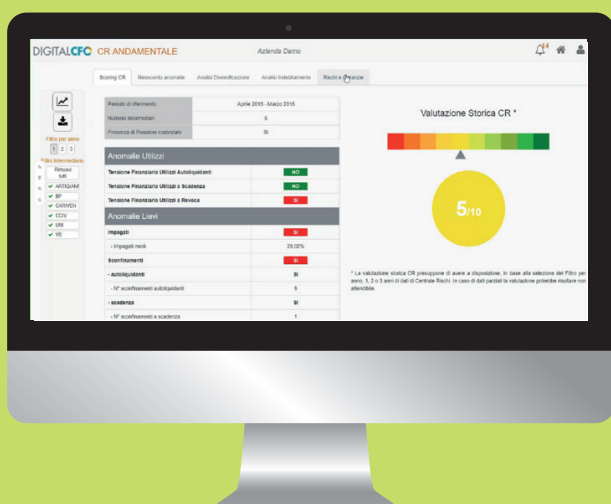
DIGITALCFO CR ANDAMENTALE

Azienda Demo

Scoring CR | Resoconto anomalie | Analisi Diversificazione | Analisi Indebitamento | Rischi a Garanzie

Filtro per anno

1 2 3

Filtro Intermediario

Rimuovi tutti

ARTIGIANI

BP

CARIVEN

CCV

UNI

VB

| Periodo di riferimento | Aprile 2015 - Marzo 2016 |
|---|---|
| Numero intermediari | 6 |
| Presenza di Posizioni contestate | SI |

Anomalie Utilizzi

| Tensione Finanziaria Utilizzi Autoliquidanti | NO |
|---|---|
| Tensione Finanziaria Utilizzi a Scadenza | NO |
| Tensione Finanziaria Utilizzi a Revoca | SI |

Anomalie Lievi

| Impagati | SI |
|---|---|
| - Impagati medi | 29,05% |
| Sconfinamenti | SI |
| - autoliquidanti | SI |
| - N° sconfinamenti autoliquidanti | 9 |
| - scadenza | SI |
| - N° sconfinamenti a scadenza | 1 |

Valutazione Storica CR *

5/10

* La valutazione storica CR presuppone di avere a disposizione, in base alla selezione del Filtro per anno, 1, 2 o 3 anni di dati di Centrale Rischi. In caso di dati parziali la valutazione potrebbe risultare non attendibile.